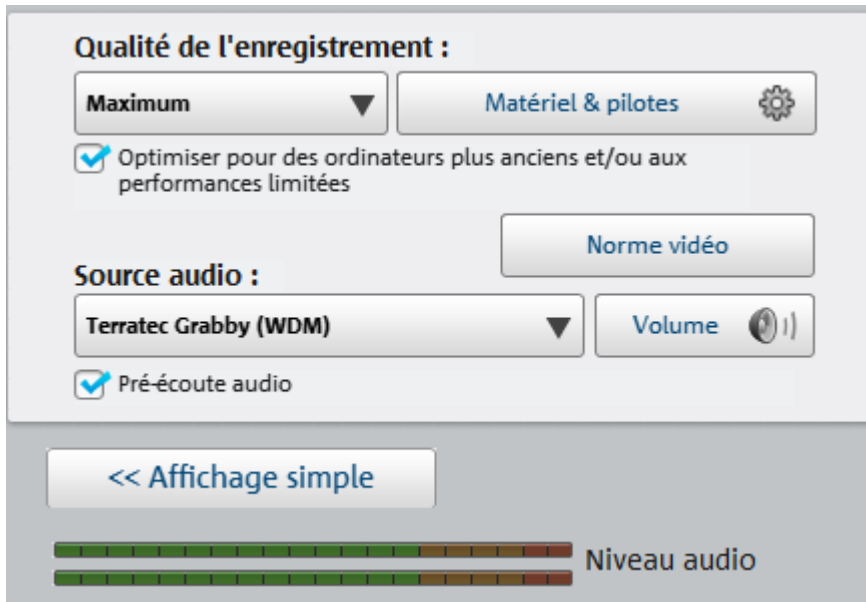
Qualité de l'enregistrement :

Maximum

Matériel & pilotes

Optimiser pour des ordinateurs plus anciens et/ou aux performances limitées

Norme vidéo

Source audio :

Terratec Grabby (WDM)

Volume

Pré-écoute audio

<< Affichage simple

Niveau audio